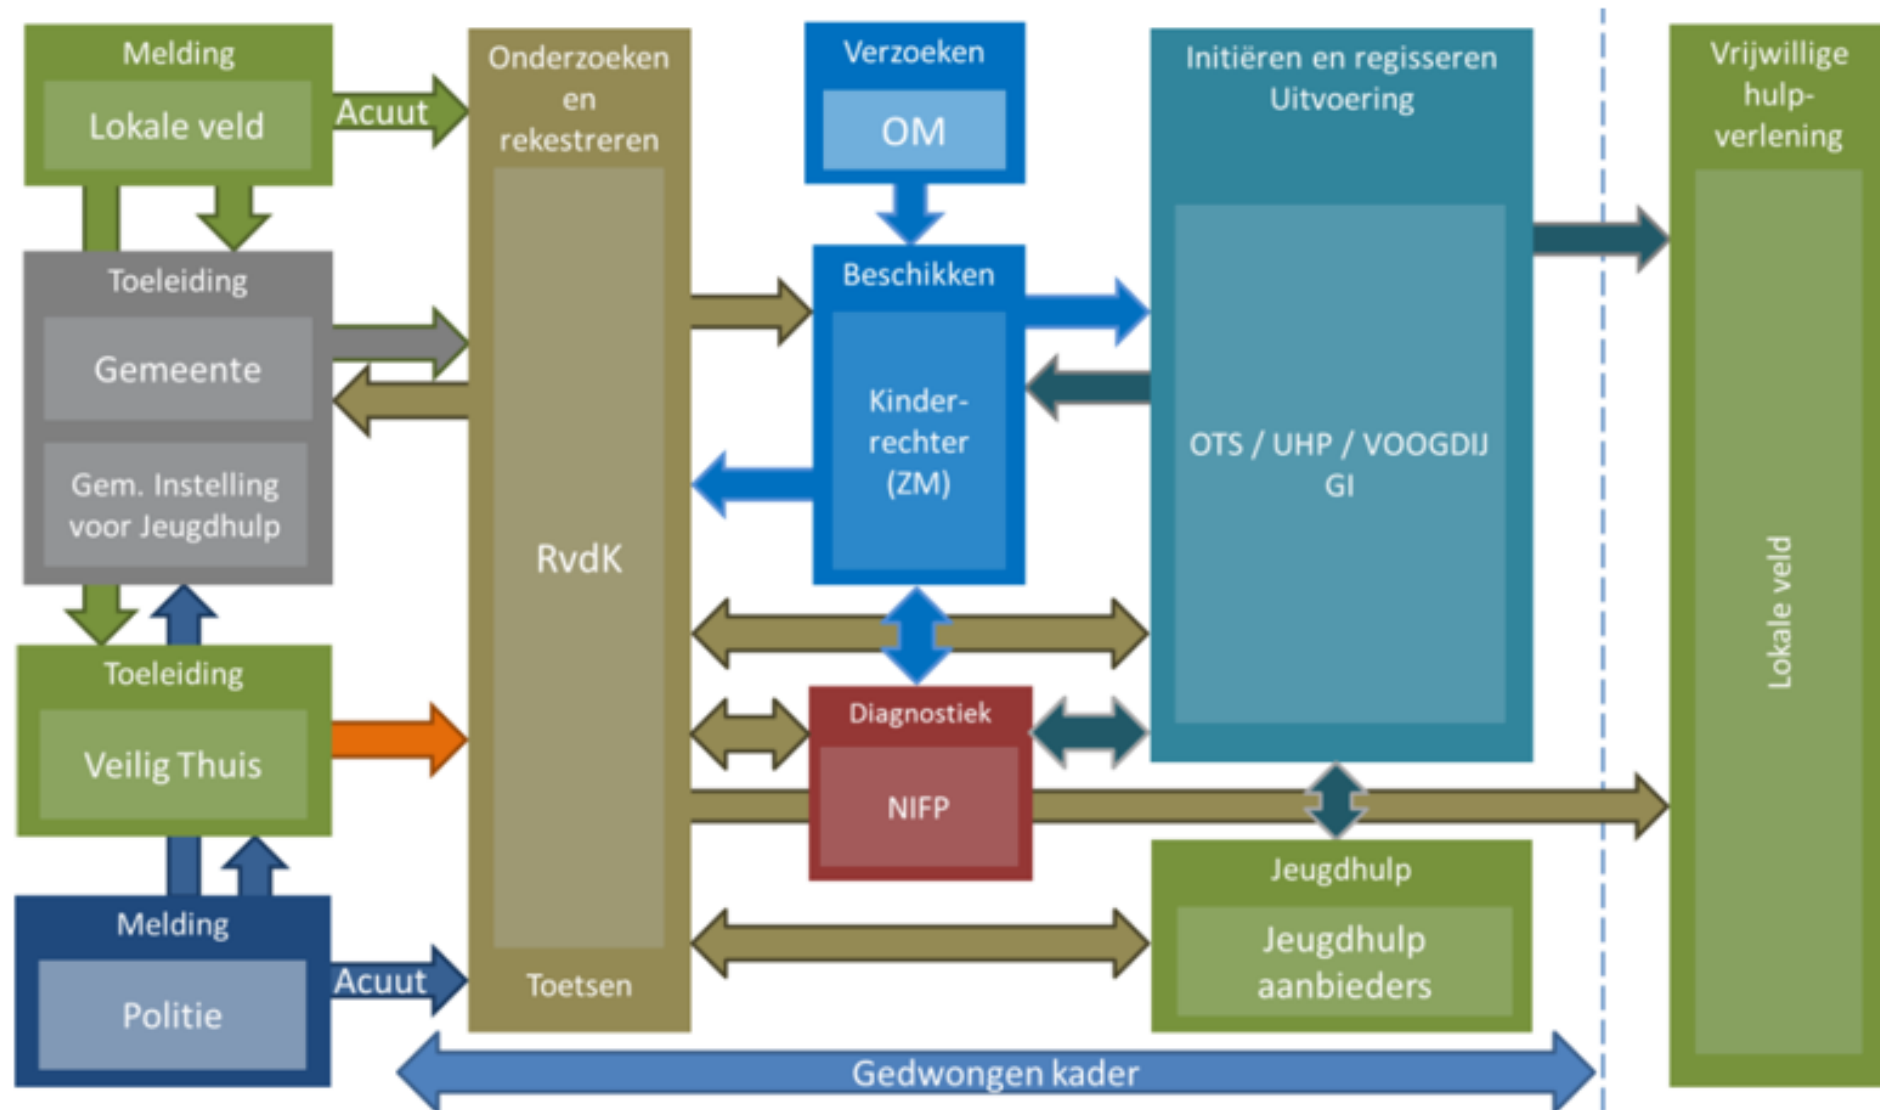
Melding

Lokale veld

Acuut

Toeleiding

Gemeente

Gem. Instelling voor Jeugdhulp

Toeleiding

Veilig Thuis

Melding

Politie

Acuut

Onderzoeken en rekestreren

RvdK

Toetsen

Verzoeken

OM

Beschikken

Kinder-rechter (ZM)

Diagnostiek

NIFP

Initiëren en regisseren Uitvoering

OTS / UHP / VOOGDIJ GI

Jeugdhulp

Jeugdhulp aanbieders

Vrijwillige hulp-verlening

Lokale veld

Gedwongen kader